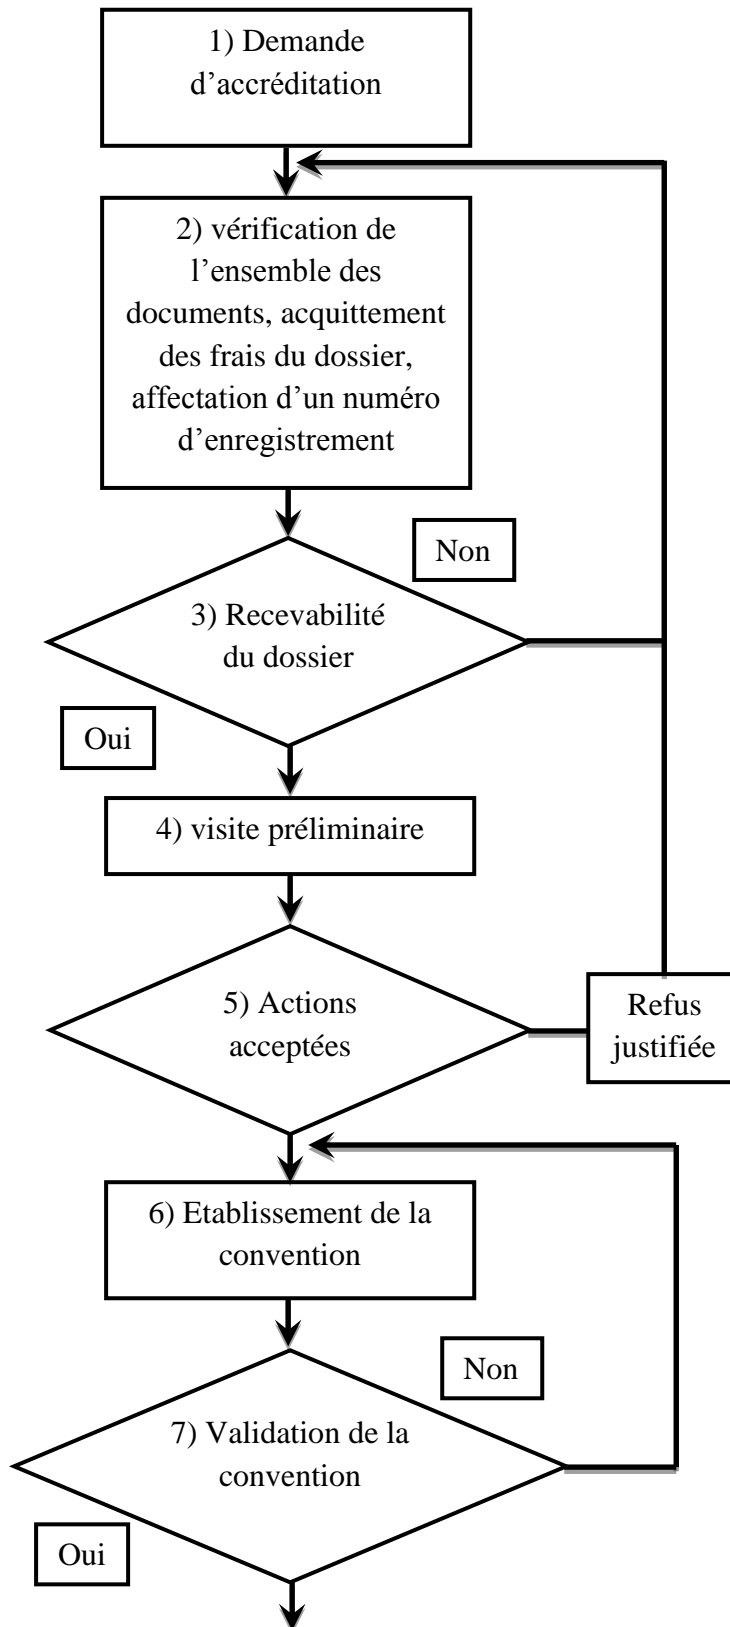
1) Demande d'accréditation

2) vérification de l'ensemble des documents, acquittement des frais du dossier, affectation d'un numéro d'enregistrement

Non

3) Recevabilité du dossier

Oui

4) visite préliminaire

5) Actions acceptées

Refus justifiée

6) Etablissement de la convention

Non

7) Validation de la convention

Oui